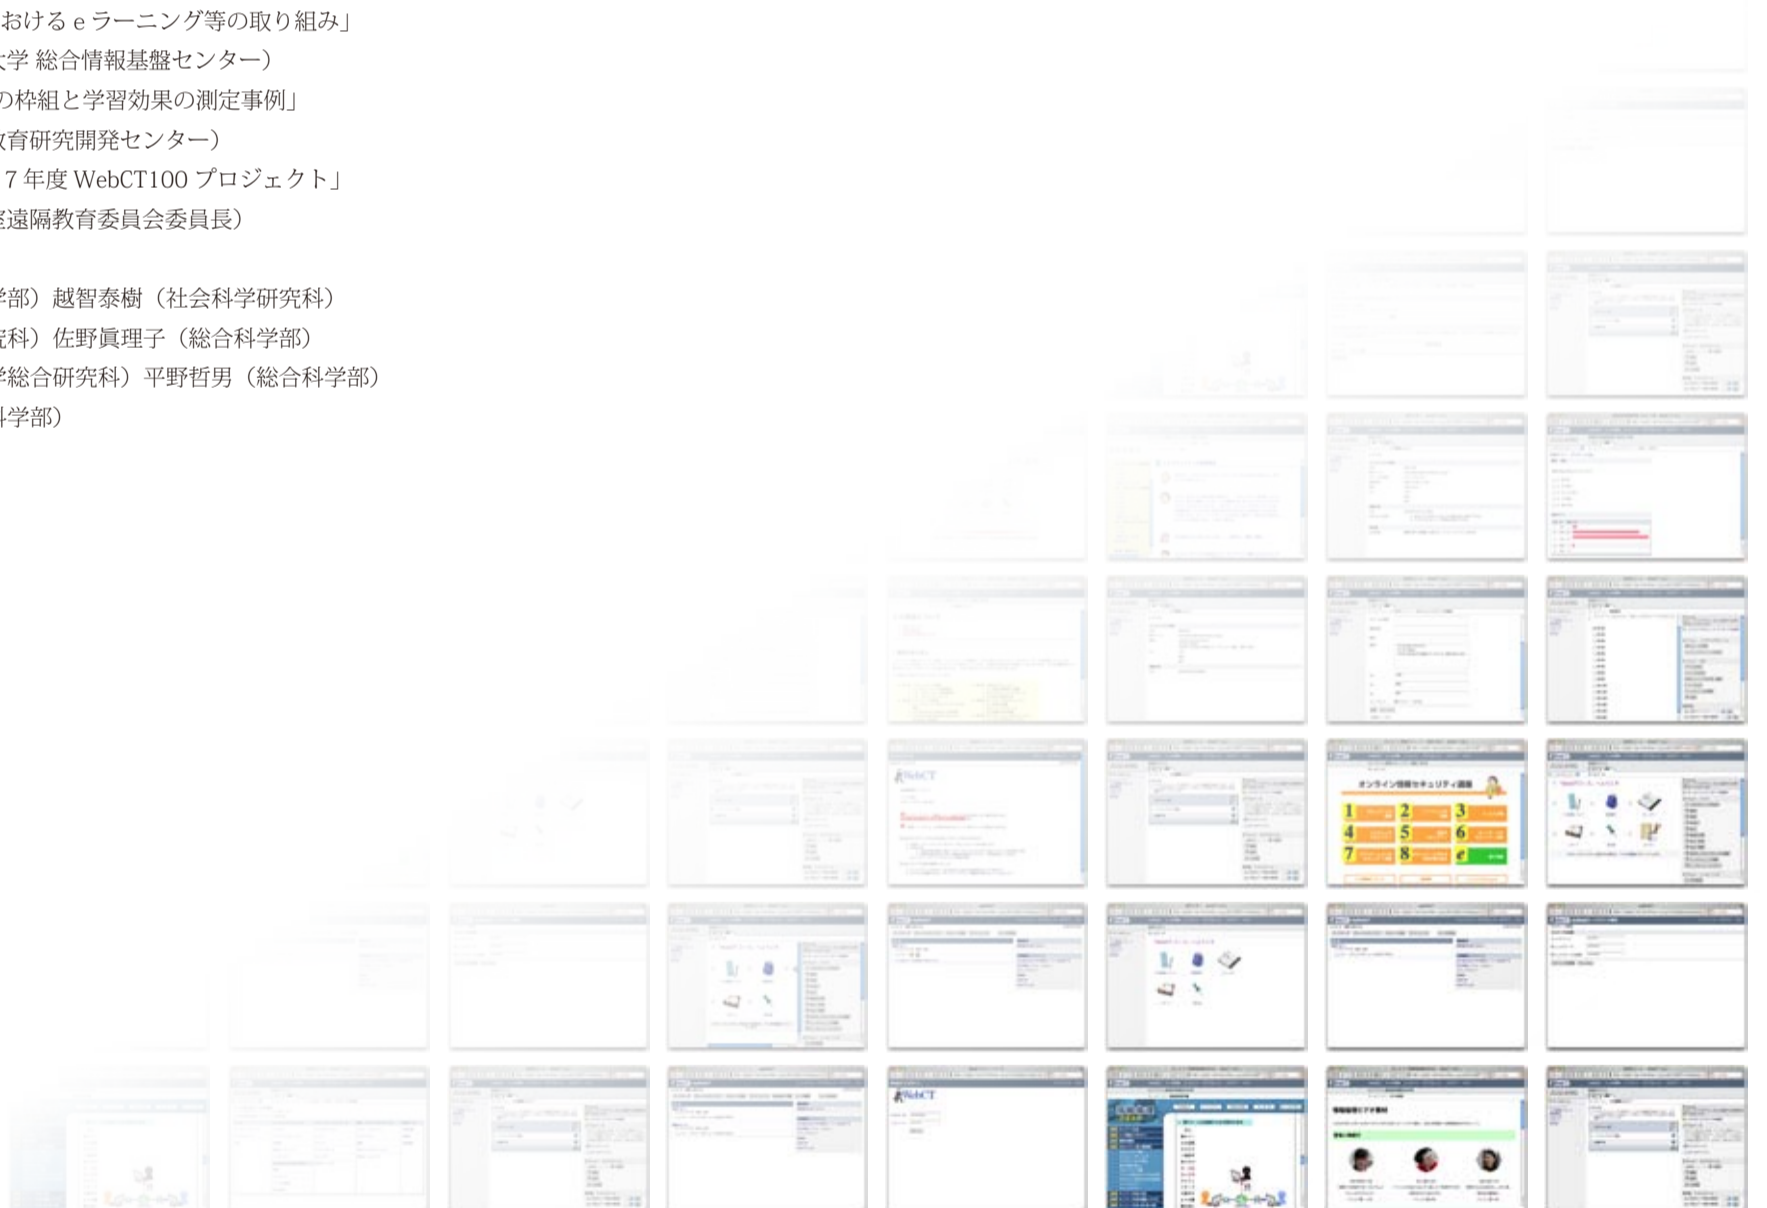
おける e ラーニング等の取り組み」
大学 総合情報基盤センター）
の枠組と学習効果の測定事例」
教育研究開発センター）
７年度 WebCT100 プロジェクト」
学遠隔教育委員会委員長）

学部）越智泰樹（社会科学研究科）
究科）佐野眞理子（総合科学部）
学総合研究科）平野哲男（総合科学部）
科学部）

WebCT

オンライン情報セキュリティ講座
1
2
3
4
5
6
7
8

WebCT